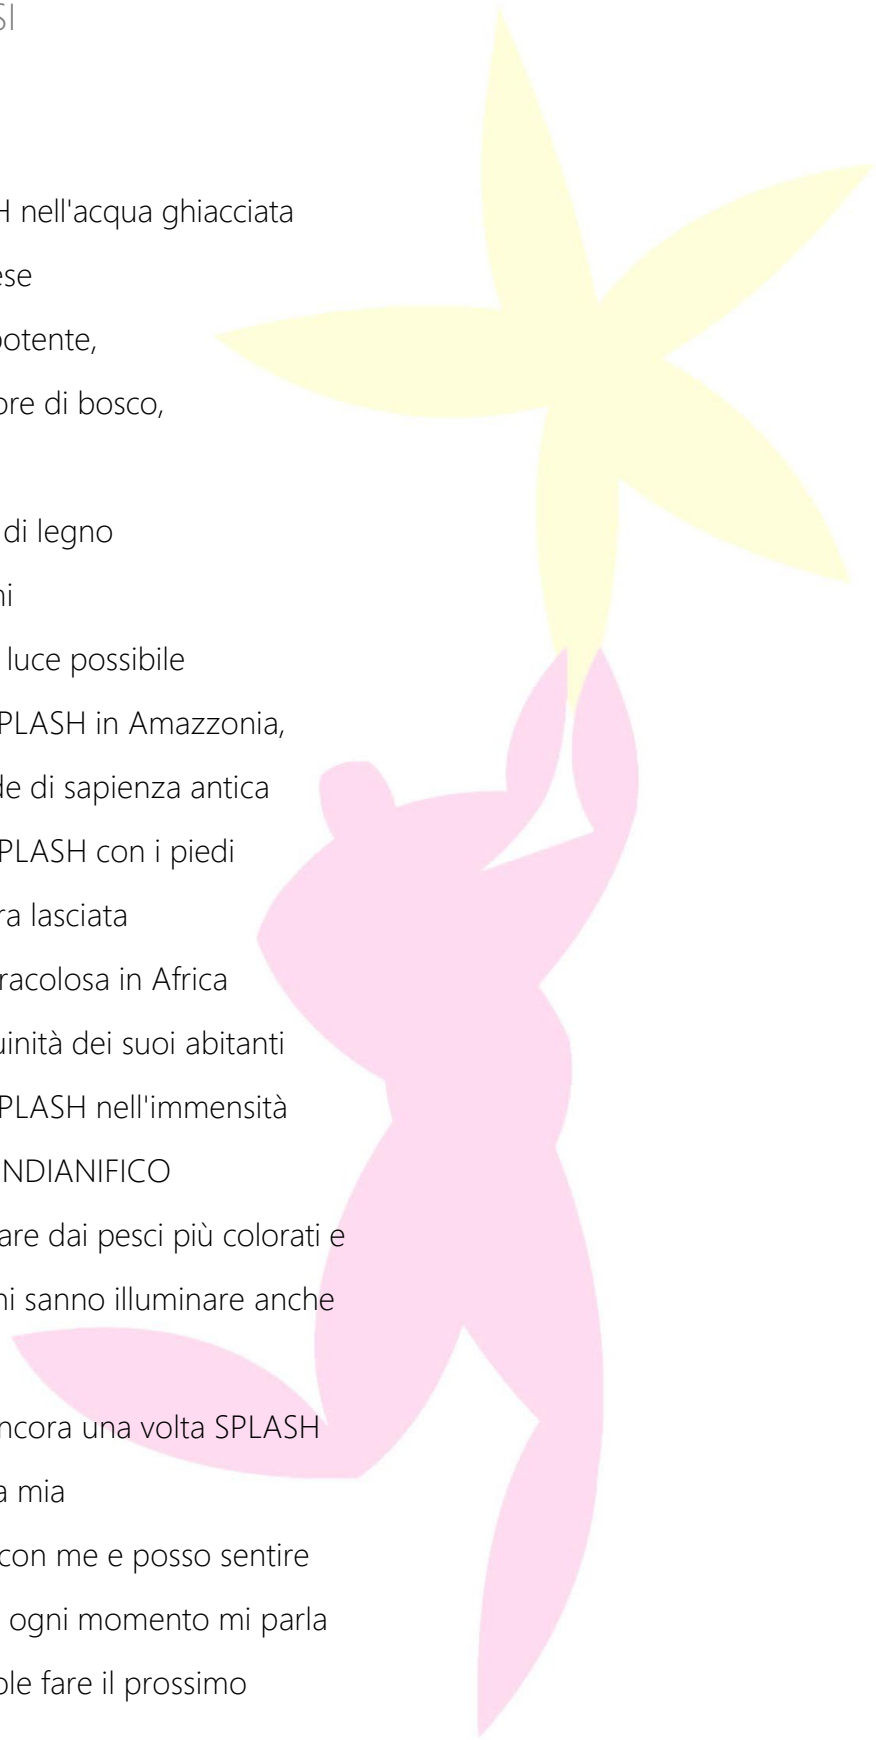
SI

H nell'acqua ghiacciata

ese

potente,

ore di bosco,

di legno

ni

luce possibile

PLASH in Amazzonia,

de di sapienza antica

PLASH con i piedi

ra lasciata

racolosa in Africa

uinità dei suoi abitanti

PLASH nell'immensità

NDIANIFICO

are dai pesci più colorati e

ni sanno illuminare anche

ncora una volta SPLASH

a mia

con me e posso sentire

ogni momento mi parla

ole fare il prossimo